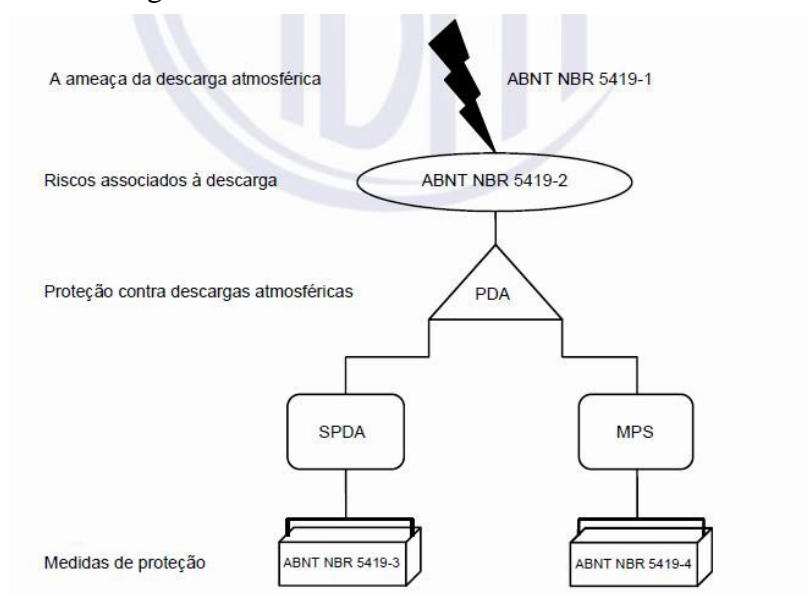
A ameaça da descarga atmosférica

ABNT NBR 5419-1

Riscos associados à descarga

ABNT NBR 5419-2

Proteção contra descargas atmosféricas

PDA

SPDA

MPS

Medidas de proteção

ABNT NBR 5419-3

ABNT NBR 5419-4